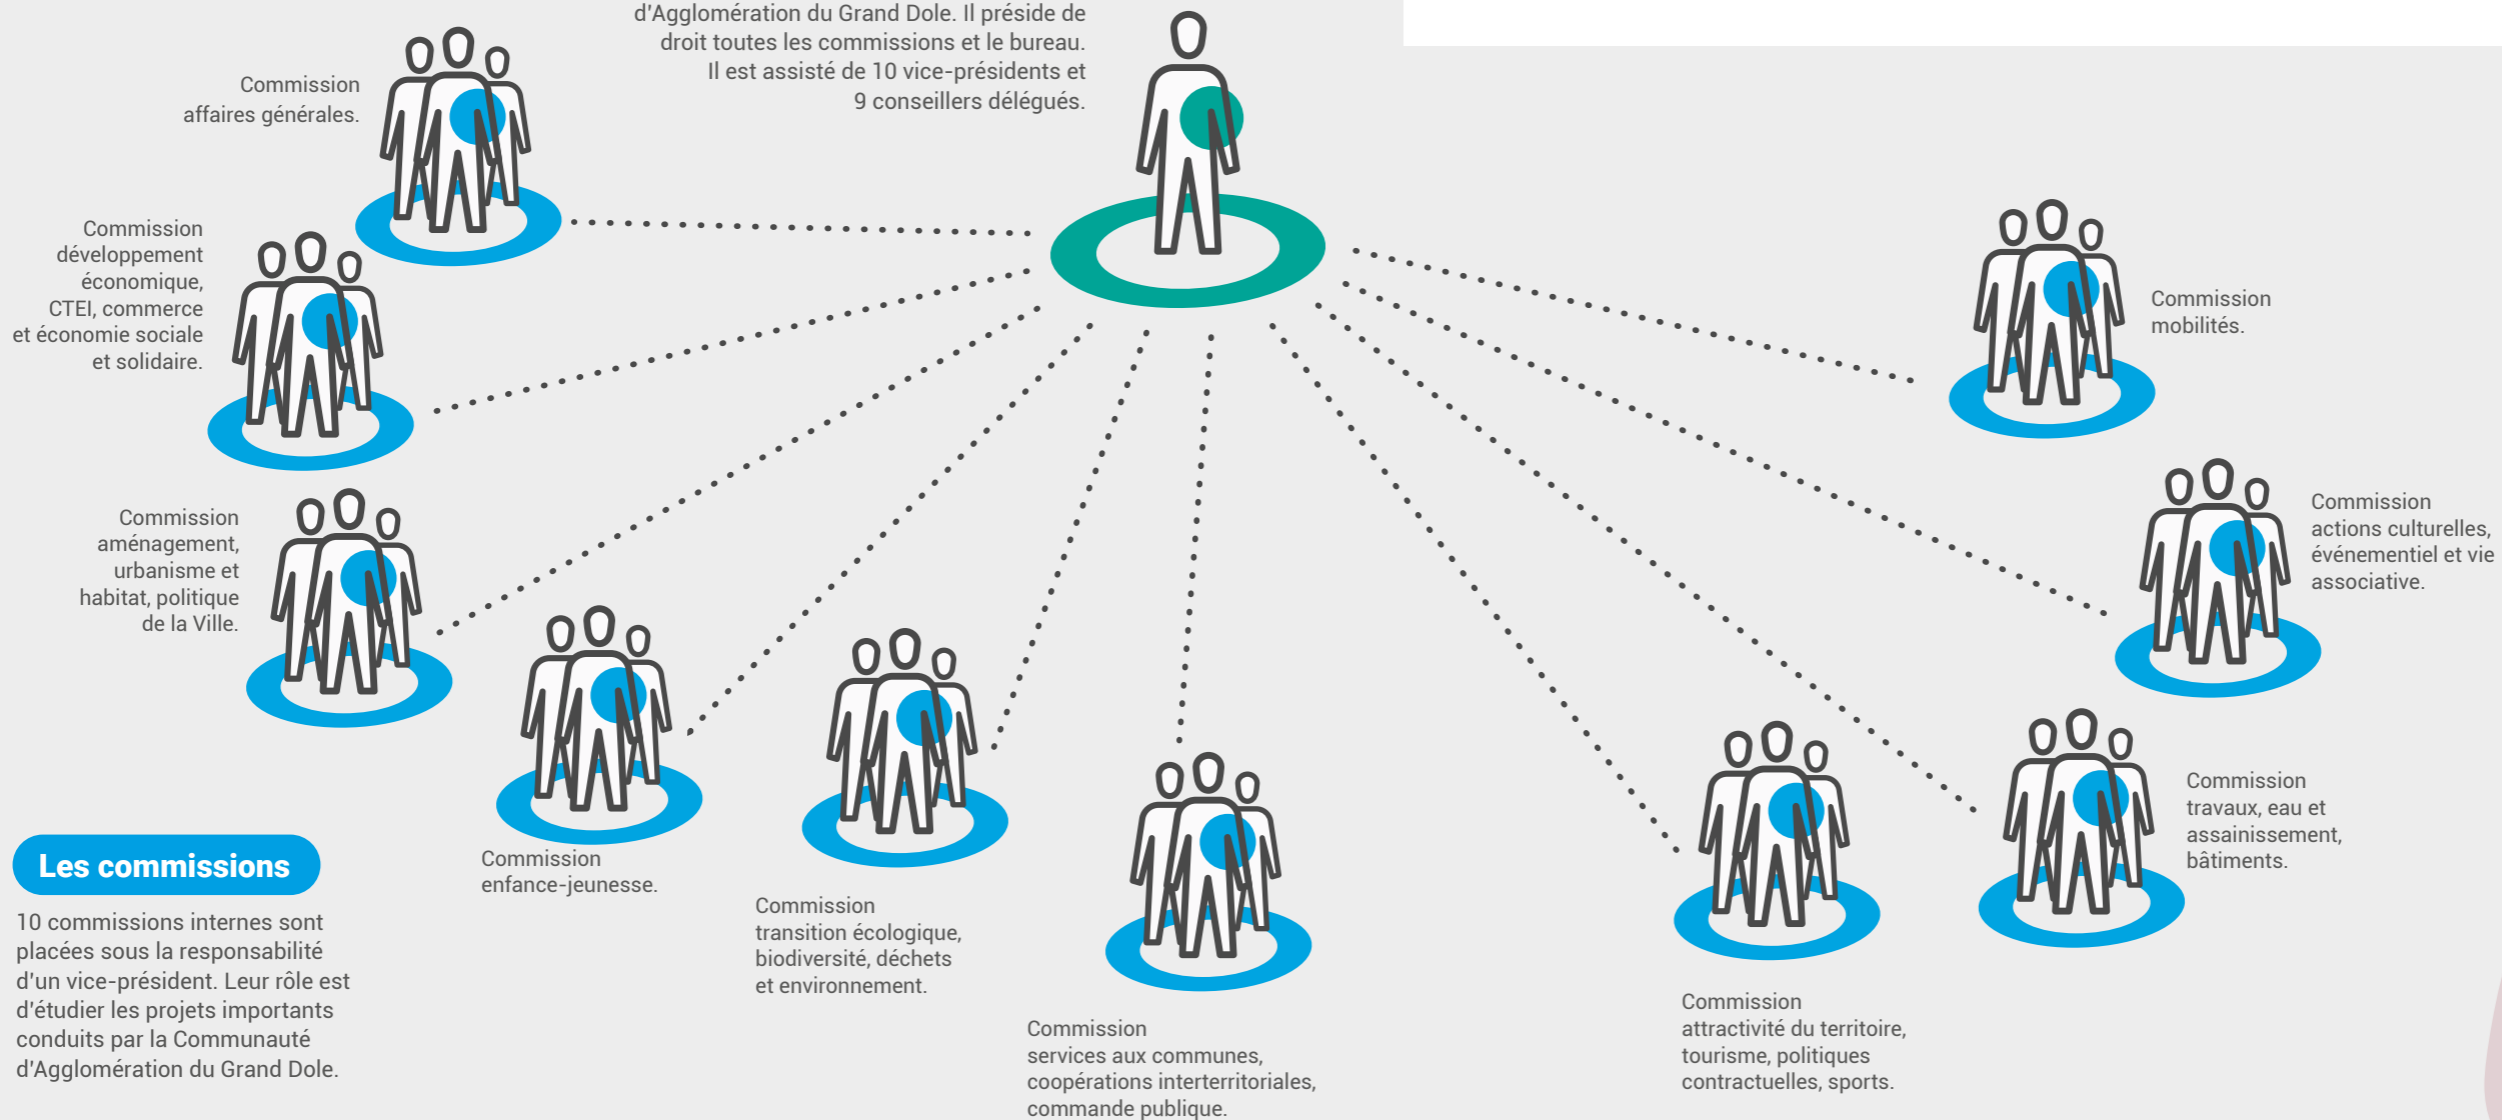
d'Agglomération du Grand Dole. Il préside de droit toutes les commissions et le bureau. Il est assisté de 10 vice-présidents et 9 conseillers délégués.

Commission affaires générales.

Commission développement économique, CTEI, commerce et économie sociale et solidaire.

Commission aménagement, urbanisme et habitat, politique de la Ville.

Commission enfance-jeunesse.

Commission transition écologique, biodiversité, déchets et environnement.

Commission services aux communes, coopérations interterritoriales, commande publique.

Commission attractivité du territoire, tourisme, politiques contractuelles, sports.

Commission travaux, eau et assainissement, bâtiments.

Commission actions culturelles, événementiel et vie associative.

Commission mobilités.

Les commissions

10 commissions internes sont placées sous la responsabilité d'un vice-président. Leur rôle est d'étudier les projets importants conduits par la Communauté d'Agglomération du Grand Dole.